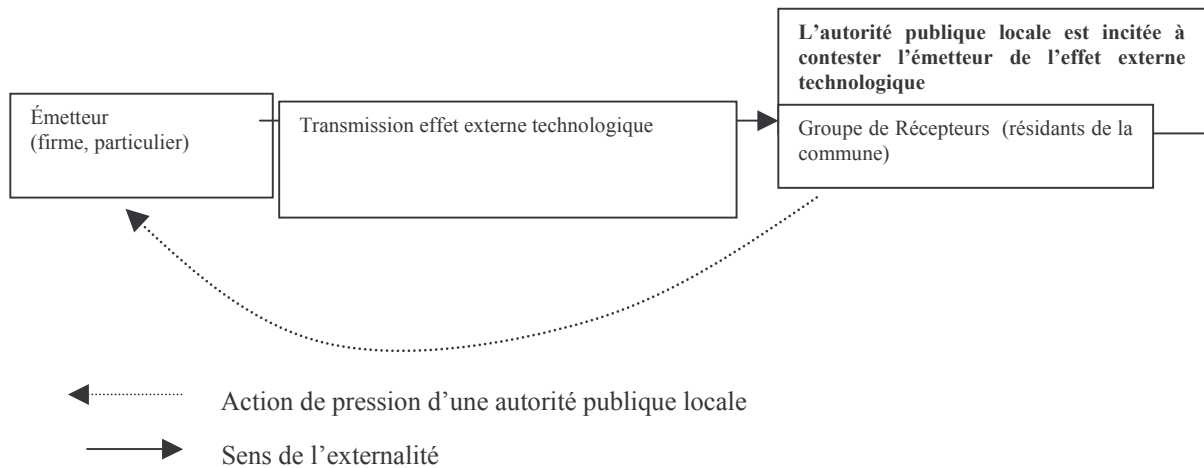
**L'autorité publique locale est incitée à contester l'émetteur de l'effet externe technologique**

Émetteur
(firme, particulier)

Transmission effet externe technologique

Groupe de Récepteurs (résidants de la commune)

Action de pression d'une autorité publique locale

Sens de l'externalité